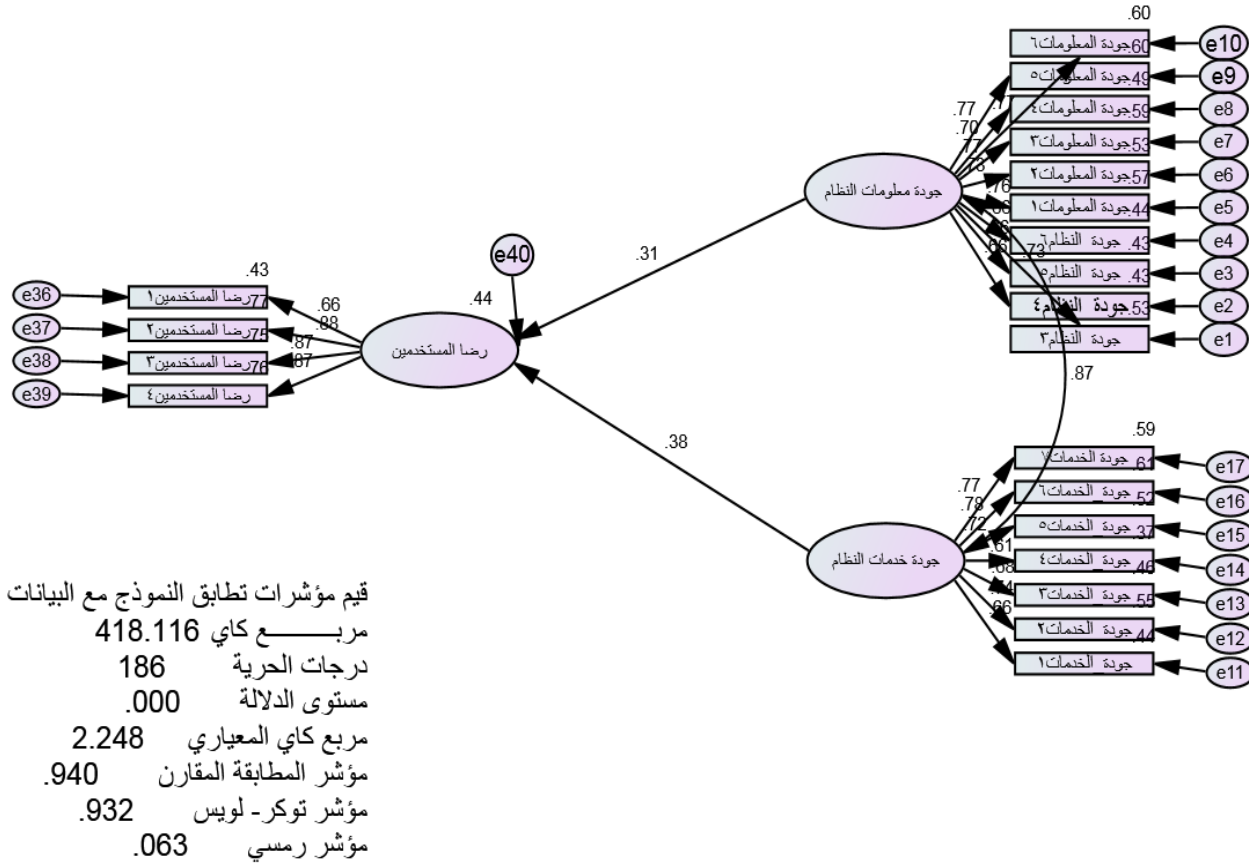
.60
جودة المعلومات٦ 60.
جودة المعلومات٥ 49.
جودة المعلومات٤ 59.
جودة المعلومات٣ 53.
جودة المعلومات٢ 57.
جودة المعلومات١ 44.
جودة النظام٦ 43.
جودة النظام٥ 43.
جودة النظام٤ 53.
جودة النظام٣
e10
e9
e8
e7
e6
e5
e4
e3
e2
e1
.77
.70
.77
.73
.76
.66
.66
.73
.66
جودة معلومات النظام
.31
e40
.44
رضا المستخدمين
.43
e36
e37
e38
e39
رضا المستخدمين١ 77.
رضا المستخدمين٢ 75.
رضا المستخدمين٣ 76.
رضا المستخدمين٤
.66
.88
.87
.87
.87
.38
.59
جودة الخدمات٧ 61.
جودة الخدمات٦ 52.
جودة الخدمات٥ 37.
جودة الخدمات٤ 46.
جودة الخدمات٣ 55.
جودة الخدمات٢ 44.
جودة الخدمات١
e17
e16
e15
e14
e13
e12
e11
.77
.78
.72
.61
.68
.74
.66
جودة خدمات النظام
قيم مؤشرات تطابق النموذج مع البيانات
مربـــــــع كاي 418.116
درجات الحرية 186
مستوى الدلالة .000
مربع كاي المعياري 2.248
مؤشر المطابقة المقارن .940
مؤشر توكر- لويس .932
مؤشر رمسي .063